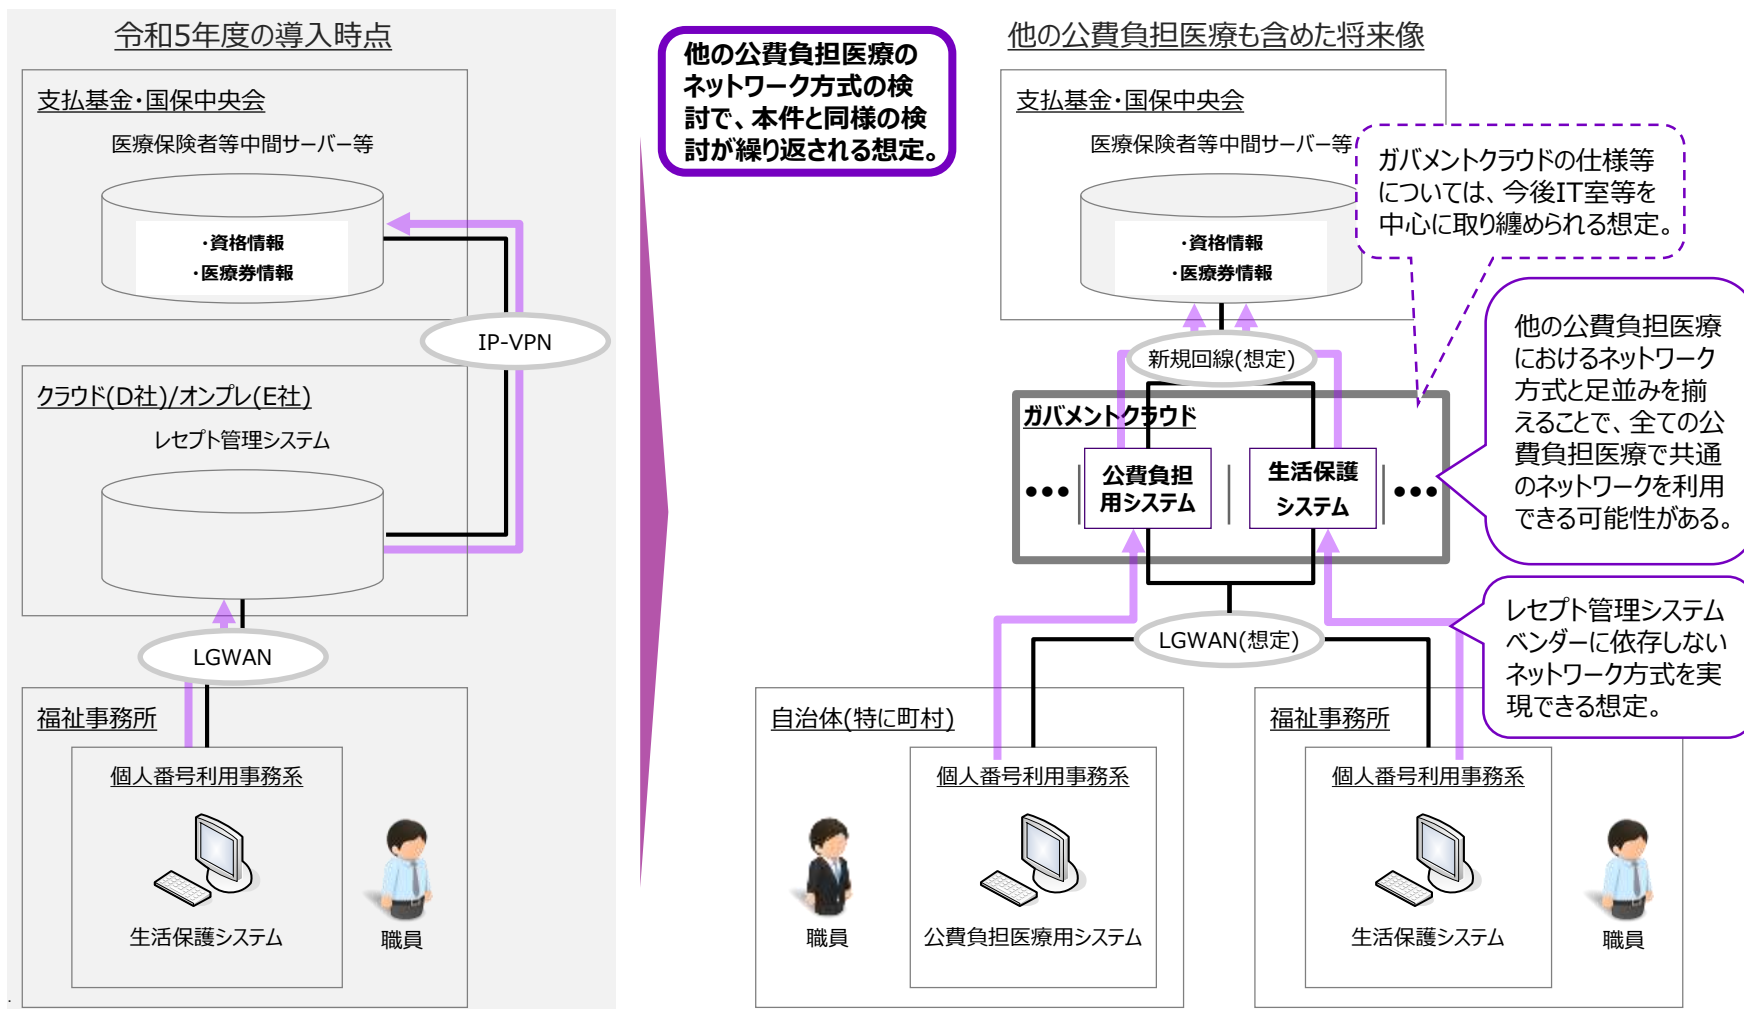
令和5年度の導入時点

支払基金・国保中央会

医療保険者等中間サーバー等

・資格情報
・医療券情報

IP-VPN

クラウド(D社)/オンプレ(E社)

レセプト管理システム

LGWAN

福祉事務所

個人番号利用事務系

生活保護システム

職員

他の公費負担医療のネットワーク方式の検討で、本件と同様の検討が繰り返される想定。

他の公費負担医療も含めた将来像

支払基金・国保中央会

医療保険者等中間サーバー等

・資格情報
・医療券情報

ガバメントクラウドの仕様等については、今後IT室等を中心に取り纏められる想定。

新規回線(想定)

ガバメントクラウド

●●● 公費負担用システム 生活保護システム ●●●

他の公費負担医療におけるネットワーク方式と足並みを揃えることで、全ての公費負担医療で共通のネットワークを利用できる可能性がある。

LGWAN(想定)

レセプト管理システムベンダーに依存しないネットワーク方式を実現できる想定。

自治体(特に町村)

個人番号利用事務系

職員

公費負担医療用システム

福祉事務所

個人番号利用事務系

生活保護システム

職員